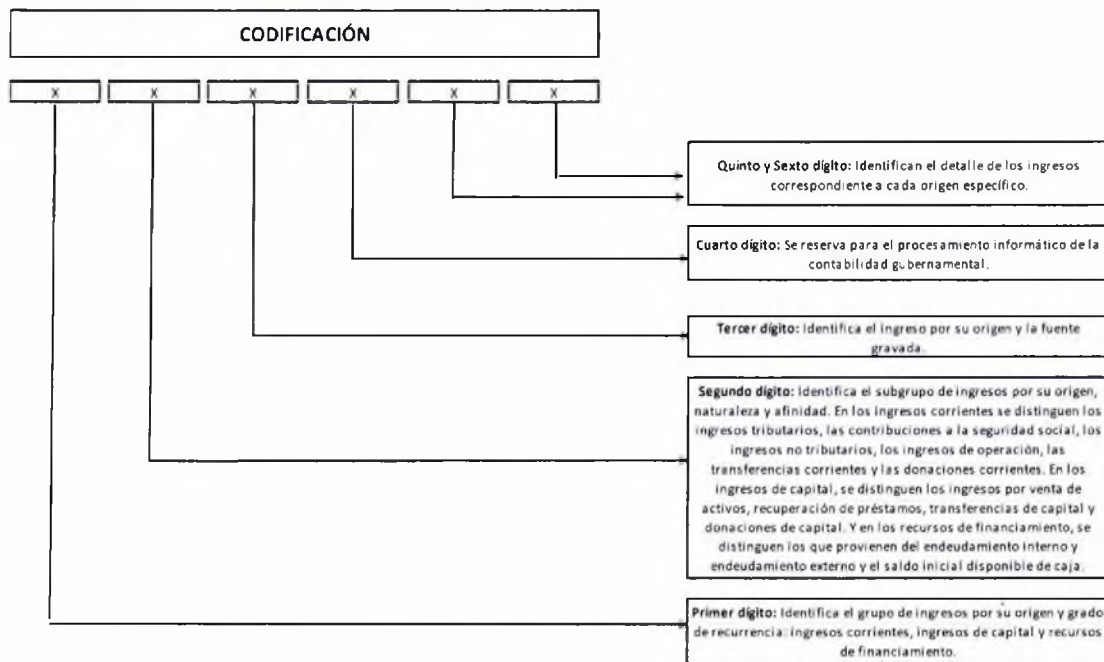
CODIFICACIÓN

X X X X X X

**Quinto y Sexto dígito:** Identifican el detalle de los ingresos correspondiente a cada origen específico.

**Cuarto dígito:** Se reserva para el procesamiento informático de la contabilidad gubernamental.

**Tercer dígito:** Identifica el ingreso por su origen y la fuente gravada.

**Segundo dígito:** Identifica el subgrupo de ingresos por su origen, naturaleza y afinidad. En los ingresos corrientes se distinguen los ingresos tributarios, las contribuciones a la seguridad social, los ingresos no tributarios, los ingresos de operación, las transferencias corrientes y las donaciones corrientes. En los ingresos de capital, se distinguen los ingresos por venta de activos, recuperación de préstamos, transferencias de capital y donaciones de capital. Y en los recursos de financiamiento, se distinguen los que provienen del endeudamiento interno y endeudamiento externo y el saldo inicial disponible de caja.

**Primer dígito:** Identifica el grupo de ingresos por su origen y grado de recurrencia: ingresos corrientes, ingresos de capital y recursos de financiamiento.